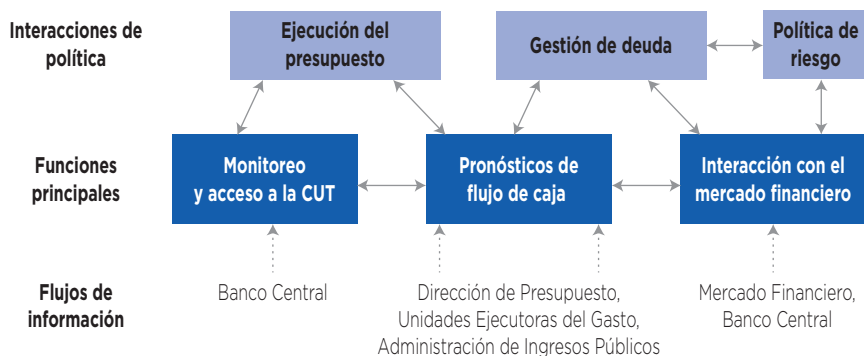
Interacciones de política

Ejecución del presupuesto

Gestión de deuda

Política de riesgo

Funciones principales

Monitoreo y acceso a la CUT

Pronósticos de flujo de caja

Interacción con el mercado financiero

Flujos de información

Banco Central

Dirección de Presupuesto, Unidades Ejecutoras del Gasto, Administración de Ingresos Públicos

Mercado Financiero, Banco Central